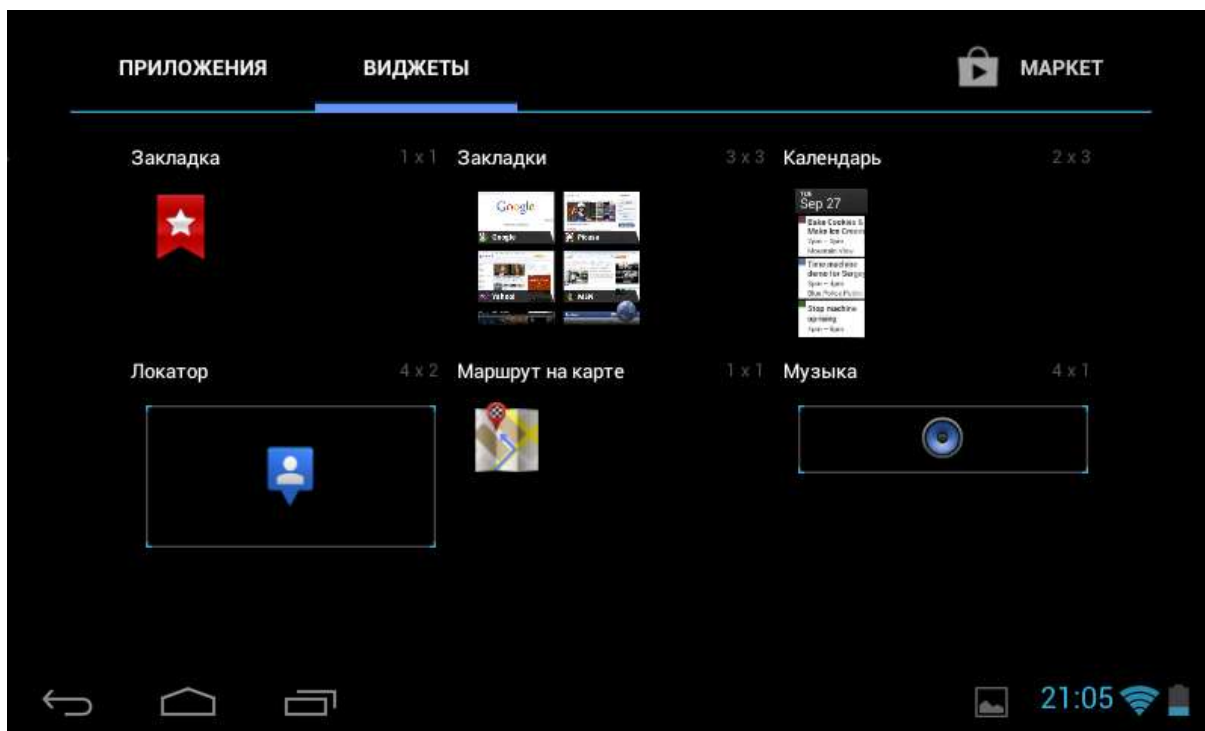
ПРИЛОЖЕНИЯ ВИДЖЕТЫ МАРКЕТ

Закладка 1 x 1

Закладки 3 x 3

Google

Google Picasa

Yahoo! NASA

Календарь 2 x 3

Sep 27

Bake Cookies & Make Ice Cream

Time machine demo for Serge

Stop machine

Локатор 4 x 2

Маршрут на карте 1 x 1

Музыка 4 x 1

21:05